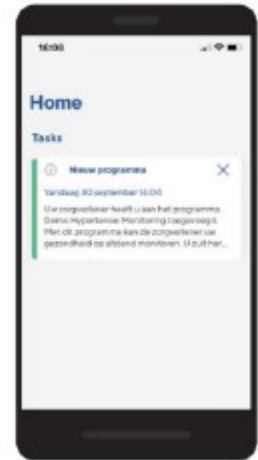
16:06

Home

Tasks

Nieuw programma

Vandaag 30 september 16:06

Uw zorgverlener heeft u aan het programma Demo Hypertensie Monitoring toegevoegd. Met dit programma kan de zorgverlener uw gezondheid op afstand monitoren. U zult hier...